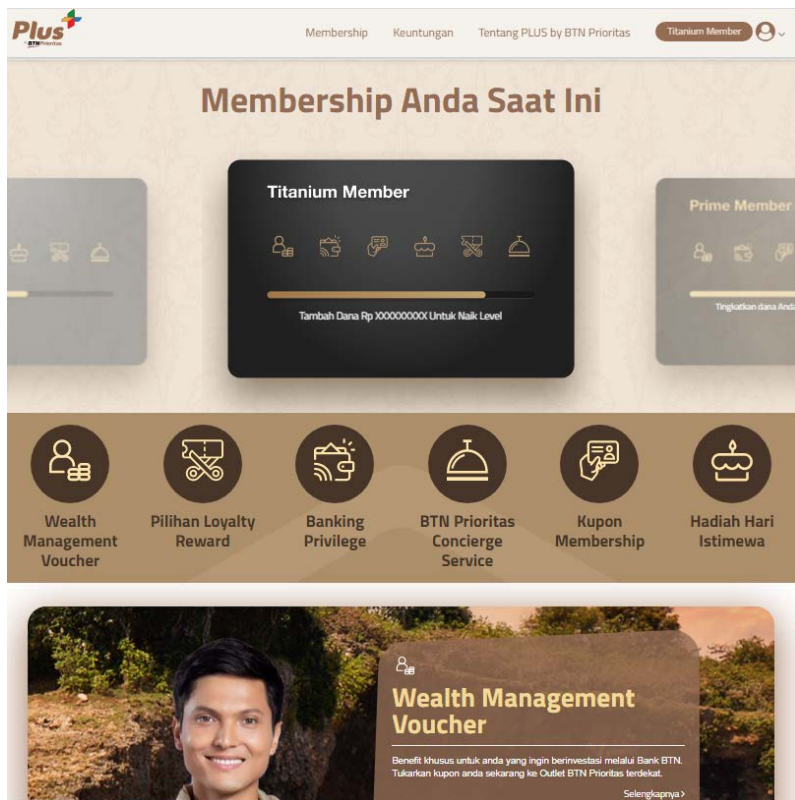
Plus
by BTN Prioritas

Membership Keuntungan Tentang PLUS by BTN Prioritas Titanium Member

Membership Anda Saat Ini

Titanium Member

Tambah Dana Rp XXXXXXXX Untuk Naik Level

Prime Member

Tingkatkan dana Anda

Wealth Management Voucher

Pilihan Loyalty Reward

Banking Privilege

BTN Prioritas Concierge Service

Kupon Membership

Hadiah Hari Istimewa

Wealth Management Voucher

Benefit khusus untuk anda yang ingin berinvestasi melalui Bank BTN. Tukarkan kupon anda sekarang ke Outlet BTN Prioritas terdekat.

Selengkapnya ›